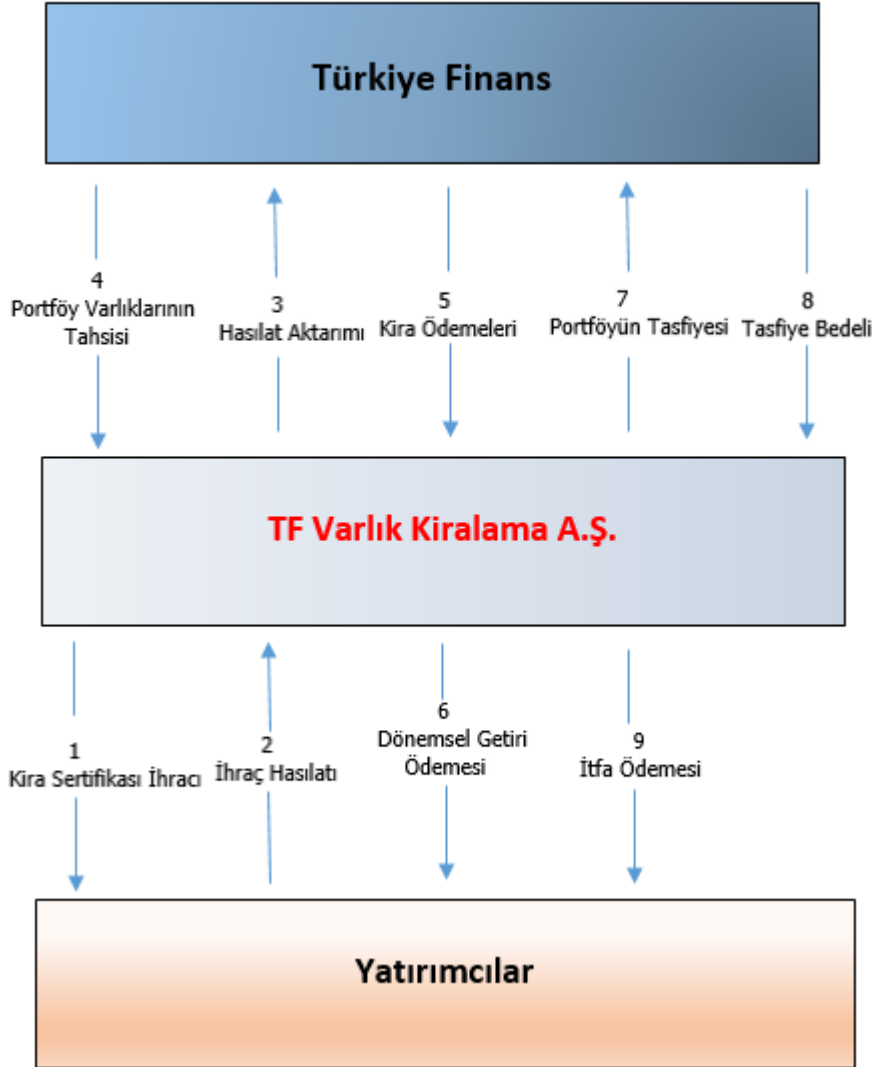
Türkiye Finans

4
Portföy Varlıklarının Tahsisi

3
Hasılat Aktarımı

5
Kira Ödemeleri

7
Portföyün Tasfiyesi

8
Tasfiye Bedeli

TF Varlık Kiralama A.Ş.

1
Kira Sertifikası İhracı

2
İhraç Hasılatı

6
Dönemsel Getiri Ödemesi

9
İtfa Ödemesi

Yatırımcılar